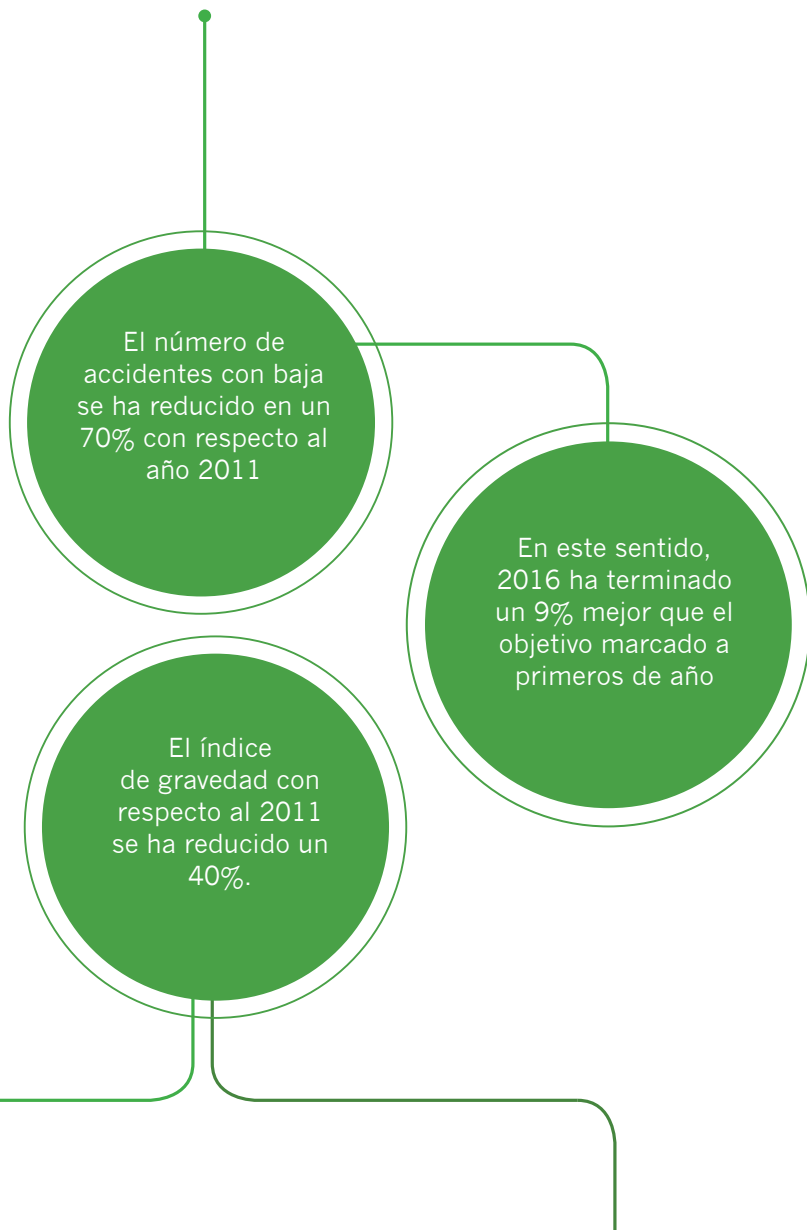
El número de accidentes con baja se ha reducido en un 70% con respecto al año 2011

En este sentido, 2016 ha terminado un 9% mejor que el objetivo marcado a primeros de año

El índice de gravedad con respecto al 2011 se ha reducido un 40%.